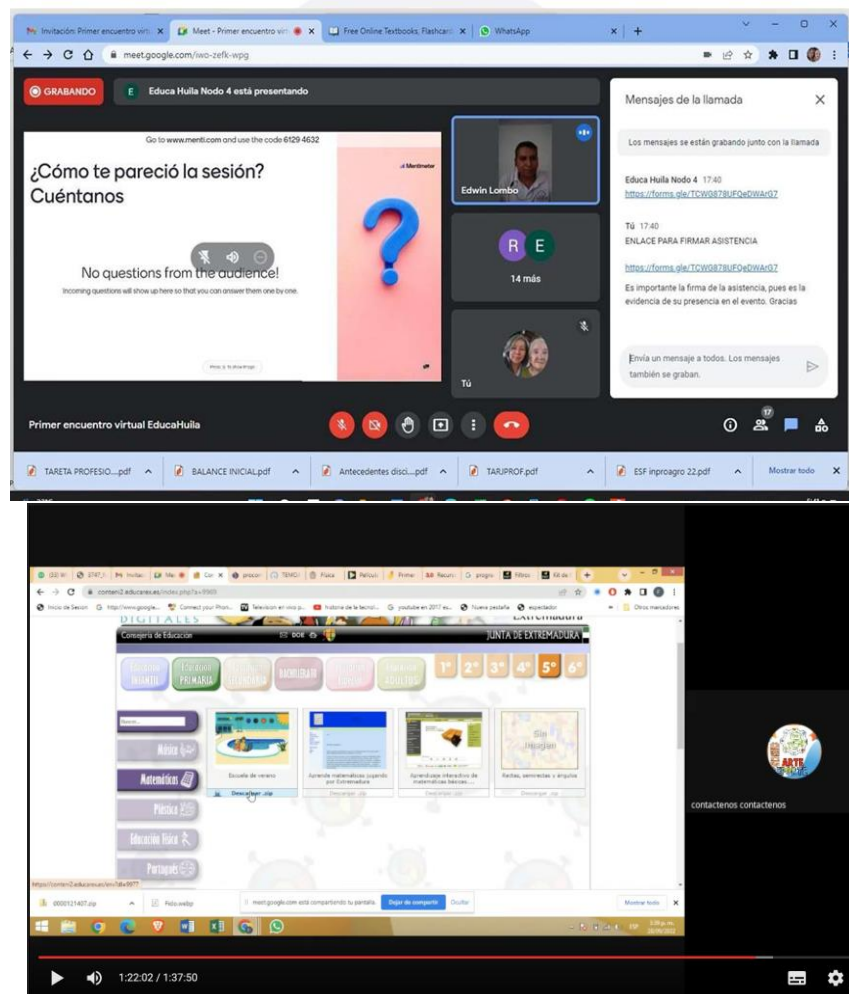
Invitación: Primer encuentro virt | Meet - Primer encuentro vi | Free Online Textbooks, Flashcard | WhatsApp

meet.google.com/iwo-zefk-wpg

GRABANDO

E Educa Huila Nodo 4 está presentando

Go to www.menti.com and use the code 6129 4632

¿Cómo te pareció la sesión? Cuéntanos

Mentimeter

No questions from the audience!

Incoming questions will show up here so that you can answer them one by one.

Edwin Lombo

R E

14 más

Tú

Mensajes de la llamada

Los mensajes se están grabando junto con la llamada

Educa Huila Nodo 4 17:40
https://forms.gle/TCWG878UFQeDWArG7

Tú 17:40
ENLACE PARA FIRMAR ASISTENCIA

https://forms.gle/TCWG878UFQeDWArG7

Es importante la firma de la asistencia, pues es la evidencia de su presencia en el evento. Gracias

Envía un mensaje a todos. Los mensajes también se graban.

Primer encuentro virtual EducaHuila

17

TAREA PROFESIO....pdf | BALANCE INICIAL.pdf | Antecedentes disci....pdf | TARJPROF.pdf | ESF inproagro 22.pdf | Mostrar todo

contenidos2.educarex.es/index.php?a=9969

Inicio de Sesion | Connect your Phon... | Television en vivo p... | Historia de la tecnol... | youtube en 2017 es... | Nueva pestaña | espectador | Otros marcadores

DIGITALES

Consejería de Educación

JUNTA DE EXTREMADURA

INFANTIL | PRIMARIA | SECUNDARIA | BACHILLERATO | ADULTOS

1° 2° 3° 4° 5° 6°

Música

Matemáticas

Plástica

Educación Física

Portugués

Escuela de verano
Descargar .zip

Aprende matemáticas jugando por Extremadura
Descargar .zip

Aprendizaje interactivo de matemáticas básicas...
Descargar .zip

Sin imagen
Rectas, semirrectas y ángulos
Descargar .zip

0000121407.zip | Foto.webp | meet.google.com está compartiendo tu pantalla. | Dejar de compartir | Ocultar | Mostrar todo

ARTE

contactenos contactenos

1:22:02 / 1:37:50